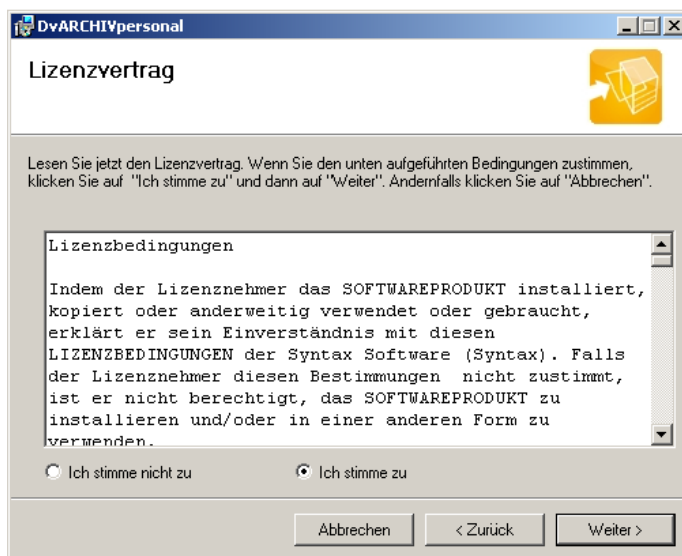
DvARCHIVpersonal

Lizenzvertrag

Lesen Sie jetzt den Lizenzvertrag. Wenn Sie den unten aufgeführten Bedingungen zustimmen, klicken Sie auf "Ich stimme zu" und dann auf "Weiter". Andernfalls klicken Sie auf "Abbrechen".

Lizenzbedingungen

Indem der Lizenznehmer das SOFTWAREPRODUKT installiert, kopiert oder anderweitig verwendet oder gebraucht, erklärt er sein Einverständnis mit diesen LIZENZBEDINGUNGEN der Syntax Software (Syntax). Falls der Lizenznehmer diesen Bestimmungen nicht zustimmt, ist er nicht berechtigt, das SOFTWAREPRODUKT zu installieren und/oder in einer anderen Form zu verwenden.

Ich stimme nicht zu

Ich stimme zu

Abbrechen

< Zurück

Weiter >